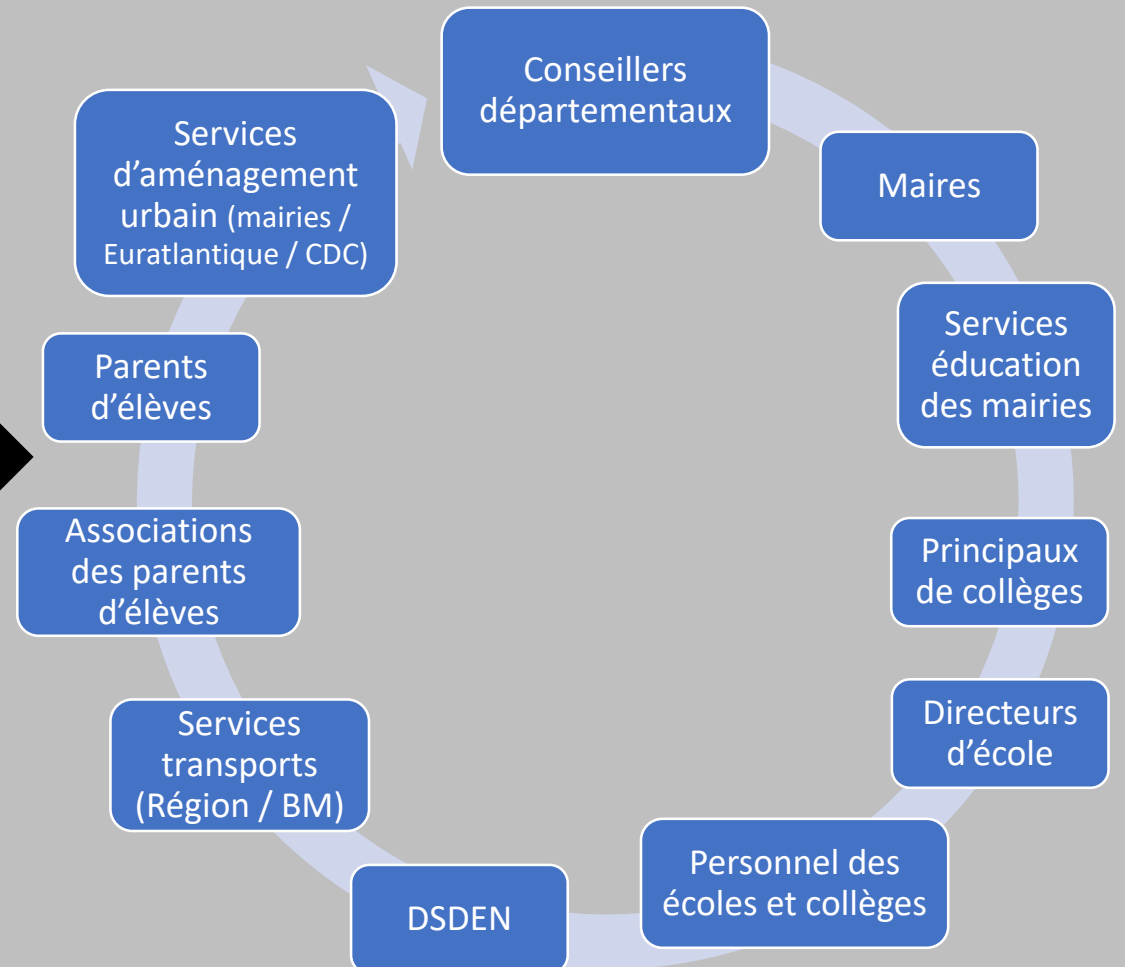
Conseillers départementaux

Maires

Services éducation des mairies

Principaux de collèges

Directeurs d’école

Personnel des écoles et collèges

DSDEN

Services transports (Région / BM)

Associations des parents d’élèves

Parents d’élèves

Services d’aménagement urbain (mairies / Euratlantique / CDC)